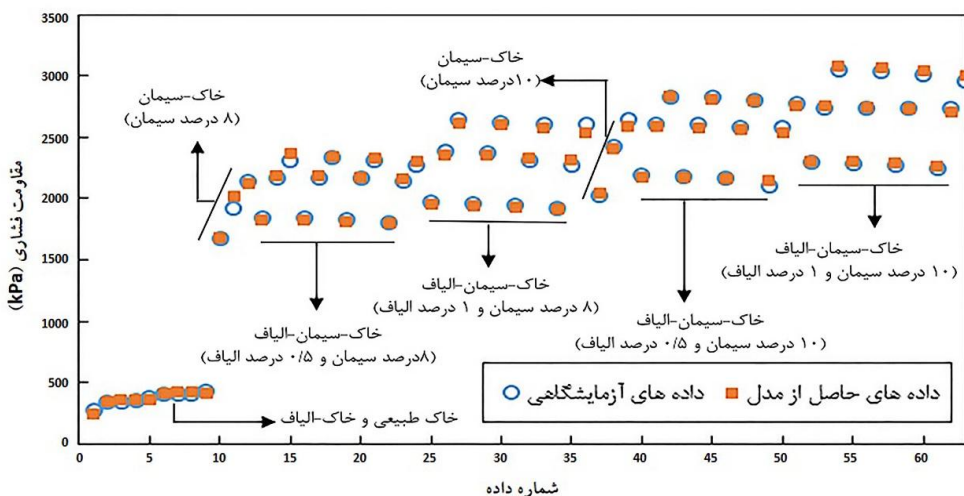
3500
3000
2500
2000
1500
1000
500
0

مقاومت فشاری (kPa)

خاک-سیمان
(۸ درصد سیمان)

خاک-سیمان
(۱۰درصد سیمان)

خاک-سیمان-الیاف
(۸درصد سیمان و ۰/۵ درصد الیاف)

خاک-سیمان-الیاف
(۸ درصد سیمان و ۱ درصد الیاف)

خاک-سیمان-الیاف
(۱۰ درصد سیمان و ۰/۵ درصد الیاف)

خاک-سیمان-الیاف
(۱۰ درصد سیمان و ۱ درصد الیاف)

خاک طبیعی و خاک-الیاف

داده های آزمایشگاهی

داده های حاصل از مدل

0 5 10 15 20 25 30 35 40 45 50 55 60

شماره داده